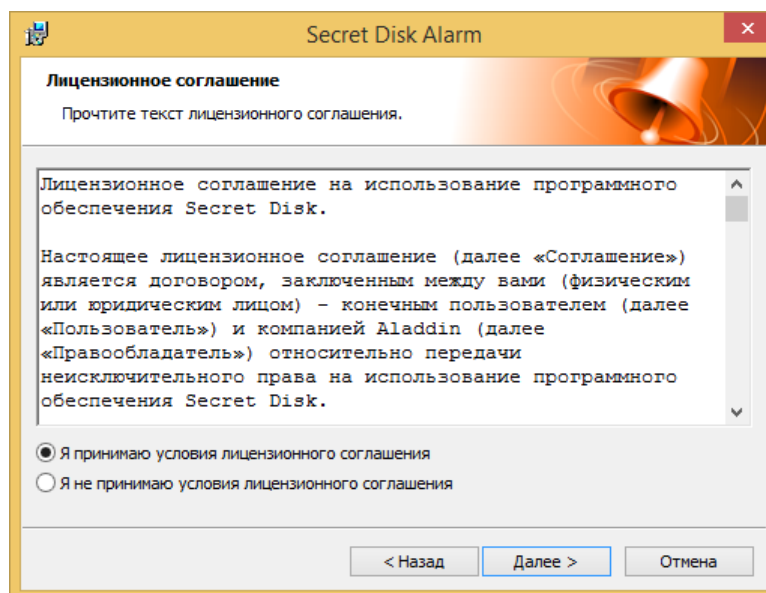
Secret Disk Alarm

Лицензионное соглашение

Прочтите текст лицензионного соглашения.

Лицензионное соглашение на использование программного обеспечения Secret Disk.

Настоящее лицензионное соглашение (далее «Соглашение») является договором, заключенным между вами (физическим или юридическим лицом) – конечным пользователем (далее «Пользователь») и компанией Aladdin (далее «Правообладатель») относительно передачи неисключительного права на использование программного обеспечения Secret Disk.

Я принимаю условия лицензионного соглашения

Я не принимаю условия лицензионного соглашения

< Назад

Далее >

Отмена